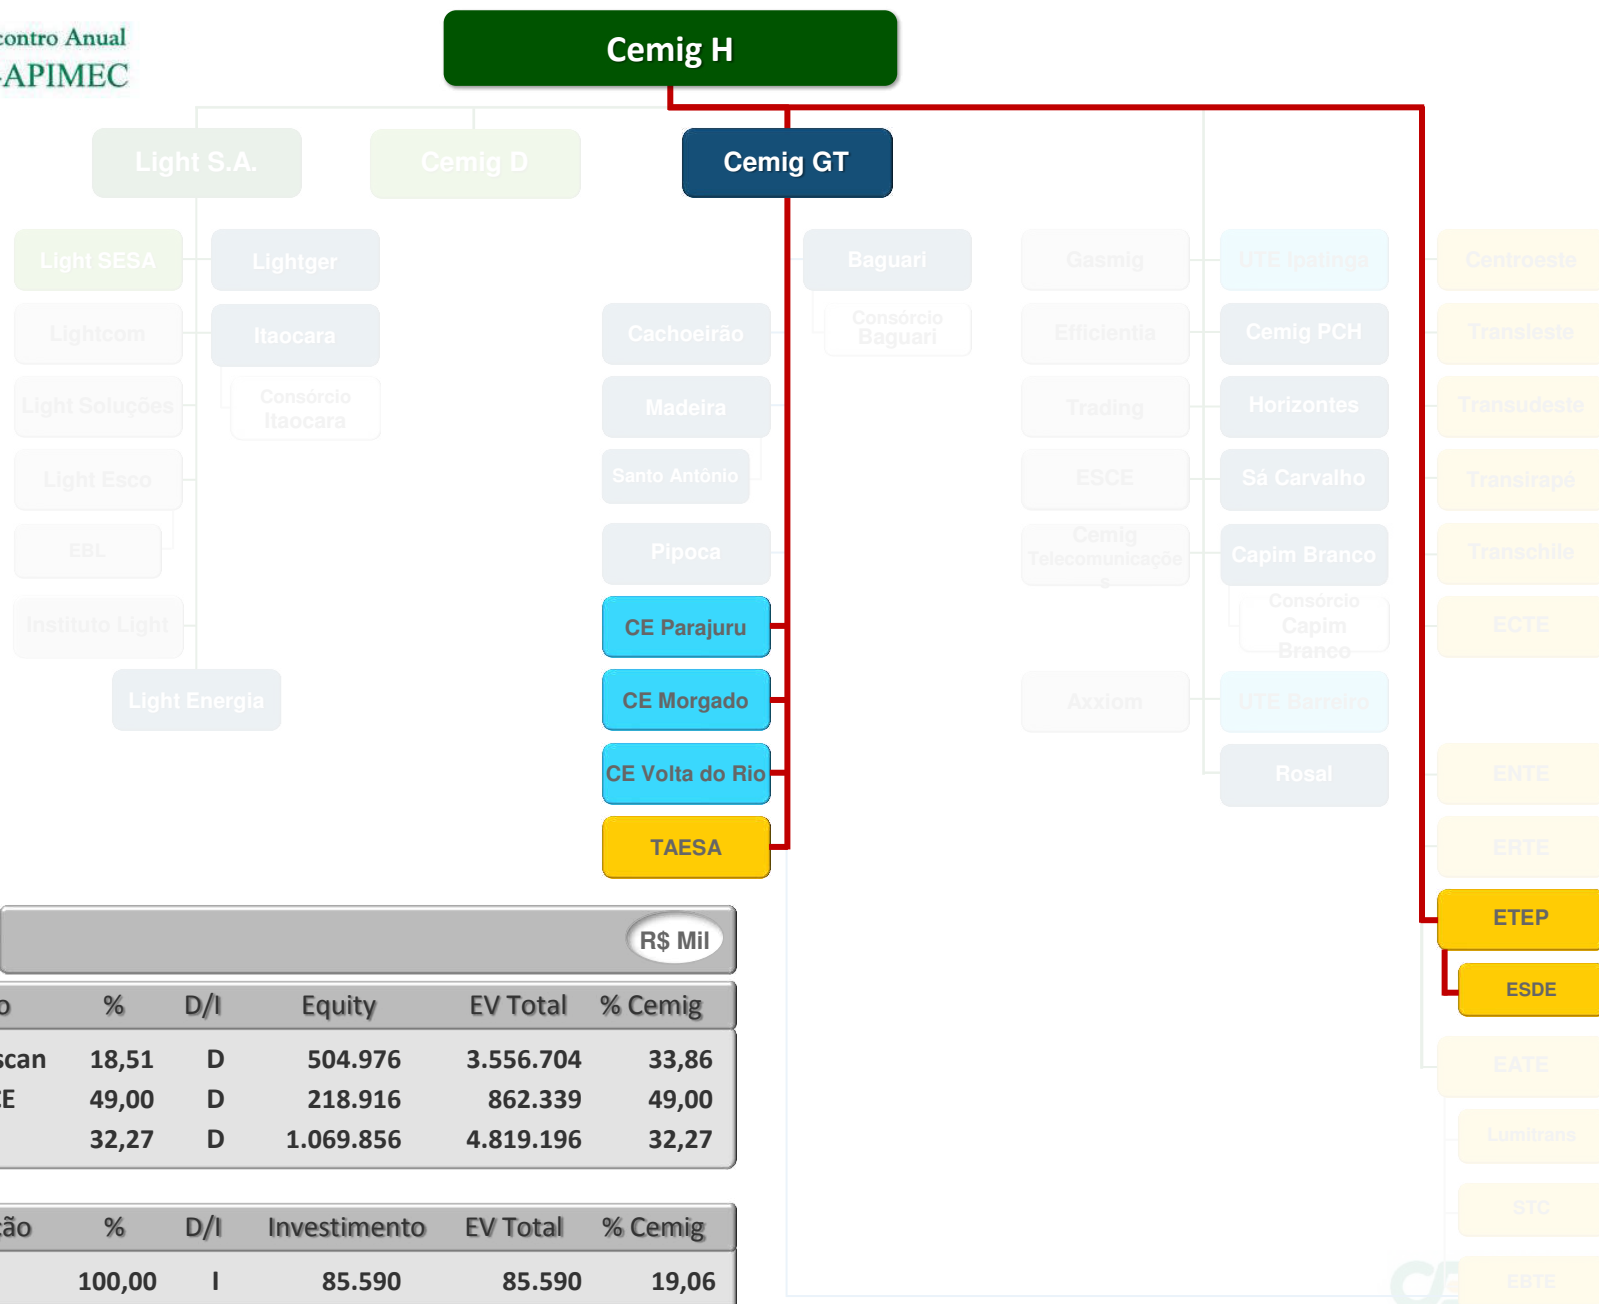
contro Anual
APIMEC

Cemig H

Light S.A.

Cemig D

Cemig GT

Light SESA

Lightger

Lightcom

Itaocara

Light Soluções

Consórcio Itaocara

Light Esco

EBL

Instituto Light

Light Energia

Baguari

Consórcio Baguari

Cachoeirão

Madeira

Santo Antônio

Pipoca

CE Parajuru

CE Morgado

CE Volta do Rio

TAESA

Gasmig

Efficientia

Trading

ESCE

Cemig Telecomunicaçõe s

Axxiom

UTE Ipatinga

Cemig PCH

Horizontes

Sá Carvalho

Capim Branco

Consórcio Capim Branco

UTE Barreiro

Rosal

Centroeste

Transleste

Transudeste

Transirapé

Transchile

ECTE

ENTE

ERTE

ETEP

ESDE

EATE

Lumitrans

STC

EBTE

R$ Mil

| o | % | D/I | Equity | EV Total | % Cemig |
|---|---|---|---|---|---|
| scan | 18,51 | D | 504.976 | 3.556.704 | 33,86 |
| E | 49,00 | D | 218.916 | 862.339 | 49,00 |
|  | 32,27 | D | 1.069.856 | 4.819.196 | 32,27 |

| ão | % | D/I | Investimento | EV Total | % Cemig |
|---|---|---|---|---|---|
|  | 100,00 | I | 85.590 | 85.590 | 19,06 |